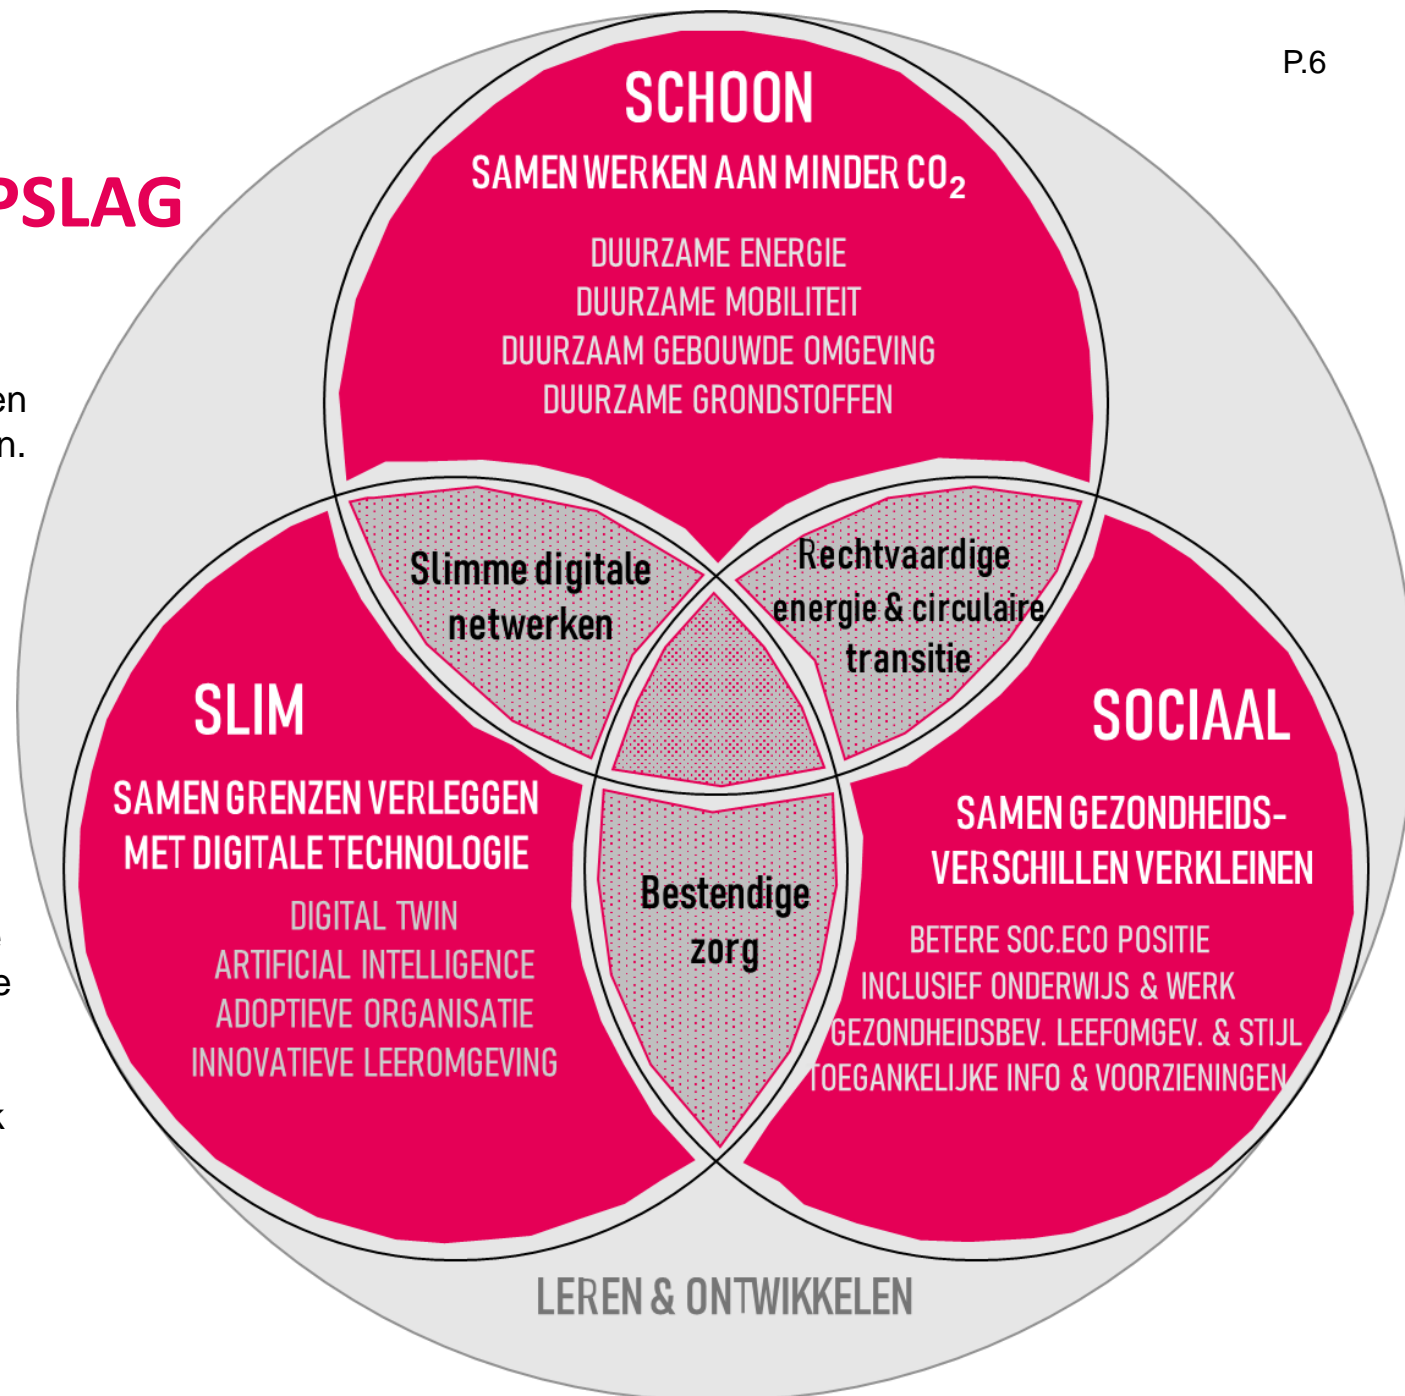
P.6

PSLAG

en
n.

e
k

SCHOON

SAMEN WERKEN AAN MINDER $CO_2$

DUURZAME ENERGIE
DUURZAME MOBILITEIT
DUURZAAM GEBOUWDE OMGEVING
DUURZAME GRONDSTOFFEN

Slimme digitale netwerken

Rechtvaardige energie & circulaire transitie

SLIM

SAMEN GRENZEN VERLEGGEN MET DIGITALE TECHNOLOGIE

DIGITAL TWIN
ARTIFICIAL INTELLIGENCE
ADOPTIEVE ORGANISATIE
INNOVATIEVE LEEROMGEVING

Bestendige zorg

SOCIAAL

SAMEN GEZONDHEIDSVERSCHILLEN VERKLEINEN

BETERE SOC.ECO POSITIE
INCLUSIEF ONDERWIJS & WERK
GEZONDHEIDSBEV. LEEFOMGEV. & STIJL
TOEGANKELIJKE INFO & VOORZIENINGEN

LEREN & ONTWIKKELEN